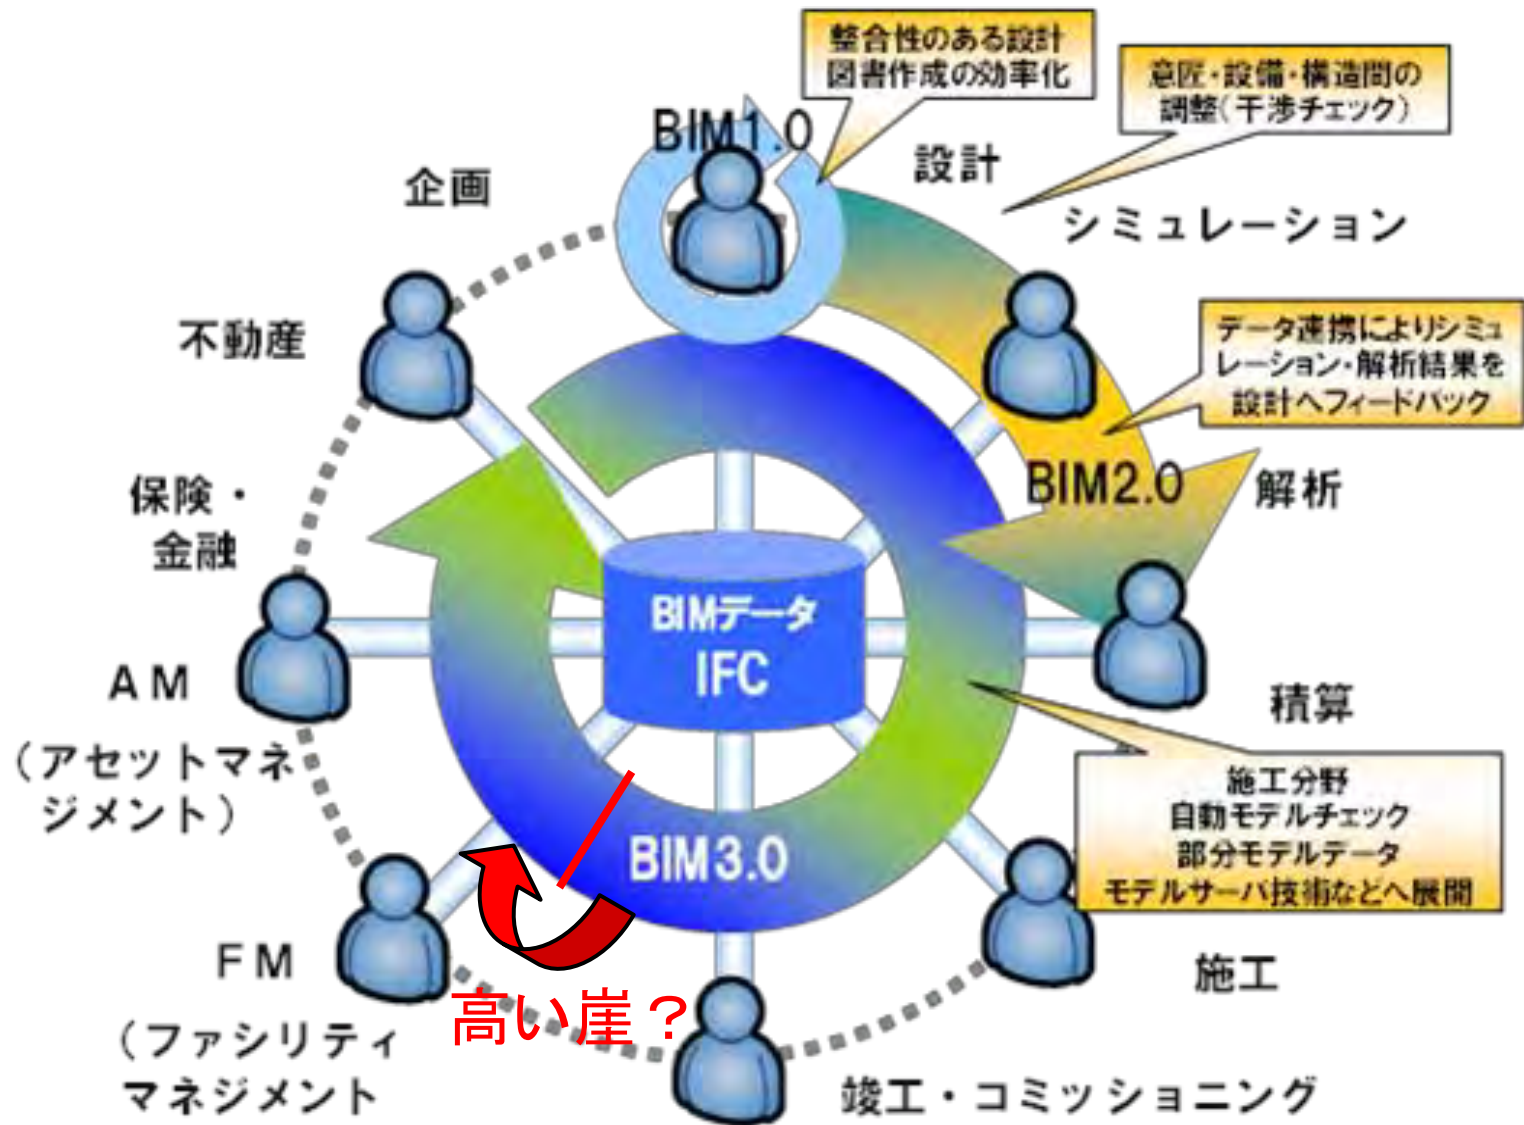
整合性のある設計
図書作成の効率化

意匠・設備・構造間の
調整（干渉チェック）

BIM1.0

企画

設計

シミュレーション

不動産

データ連携によりシミュ
レーション・解析結果を
設計へフィードバック

保険・
金融

BIM2.0

解析

BIMデータ
IFC

AM
（アセットマネジメント）

積算

施工分野
自動モデルチェック
部分モデルデータ
モデルサーバ技術などへ展開

BIM3.0

FM
（ファシリティマネジメント

高い崖？

施工

竣工・コミッショニング